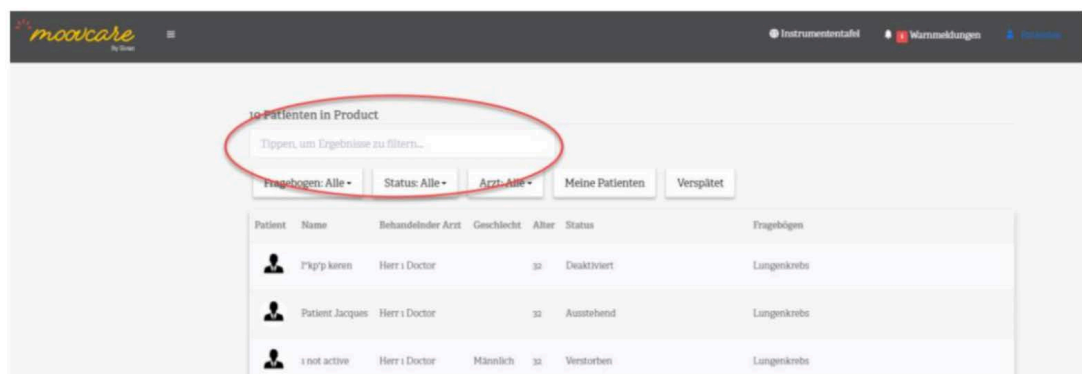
moovcare
By Sivan

Instrumententafel
Warnmeldungen
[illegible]

10 Patienten in Product

Tippen, um Ergebnisse zu filtern...

Fragebogen: Alle
Status: Alle
Arzt: Alle
Meine Patienten
Verspätet

| Patient | Name | Behandelnder Arzt | Geschlecht | Alter | Status | Fragebögen |
|---|---|---|---|---|---|---|
| | P'kp'p keren | Herr 1 Doctor | | 32 | Deaktiviert | Lungenkrebs |
| | Patient Jacques | Herr 1 Doctor | | 32 | Ausstehend | Lungenkrebs |
| | 1 not active | Herr 1 Doctor | Männlich | 32 | Verstorben | Lungenkrebs |